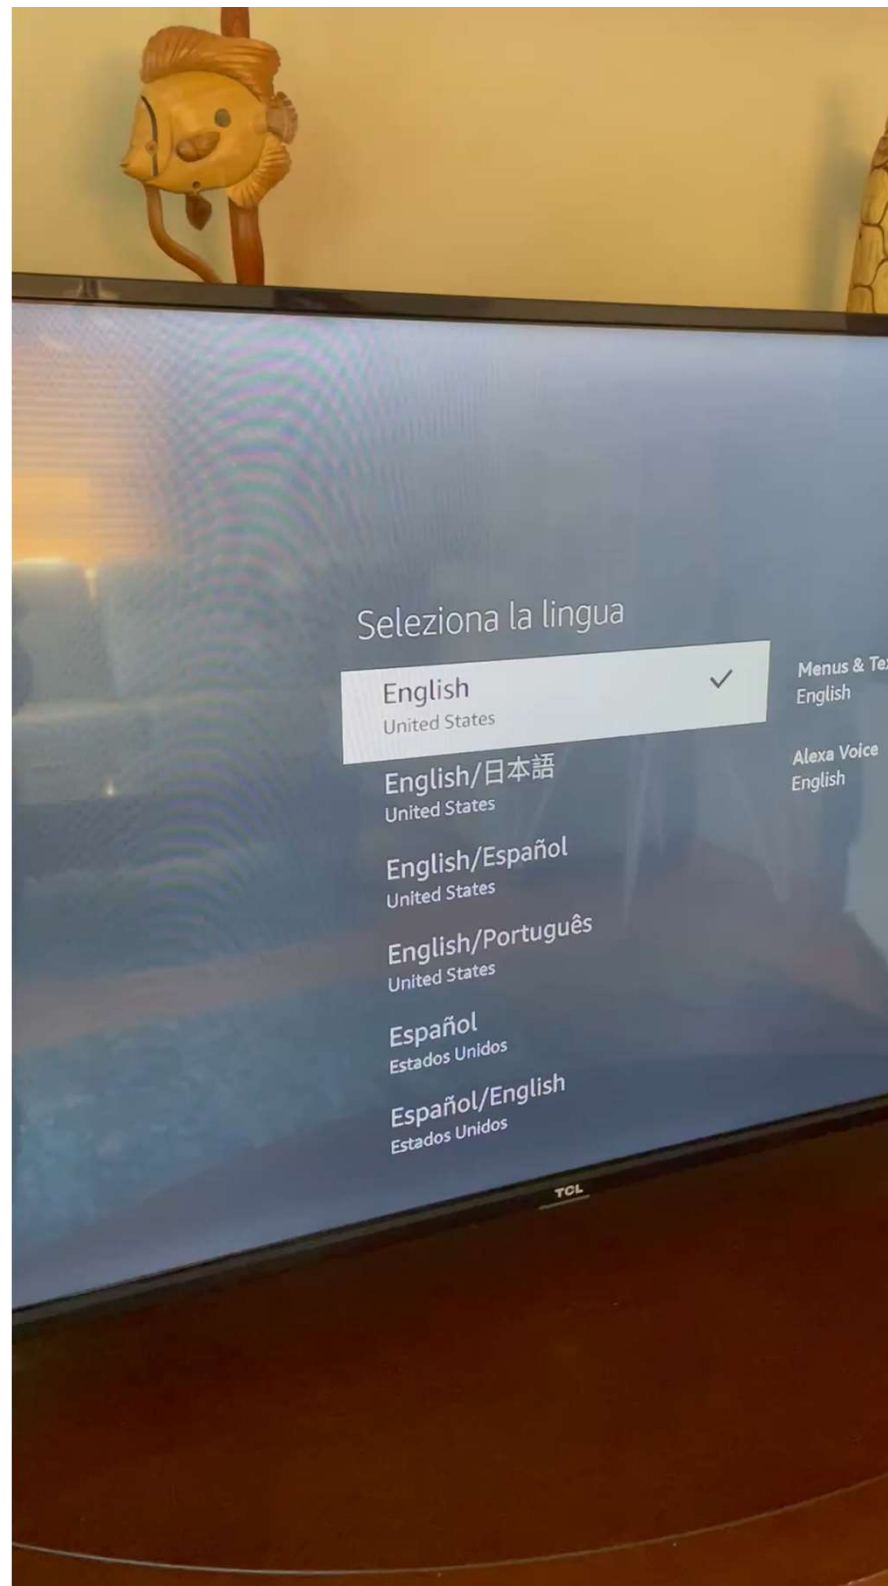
Seleziona la lingua

English
United States

English/日本語
United States

English/Español
United States

English/Português
United States

Español
Estados Unidos

Español/English
Estados Unidos

Menus & Te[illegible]
English

Alexa Voice
English

TCL